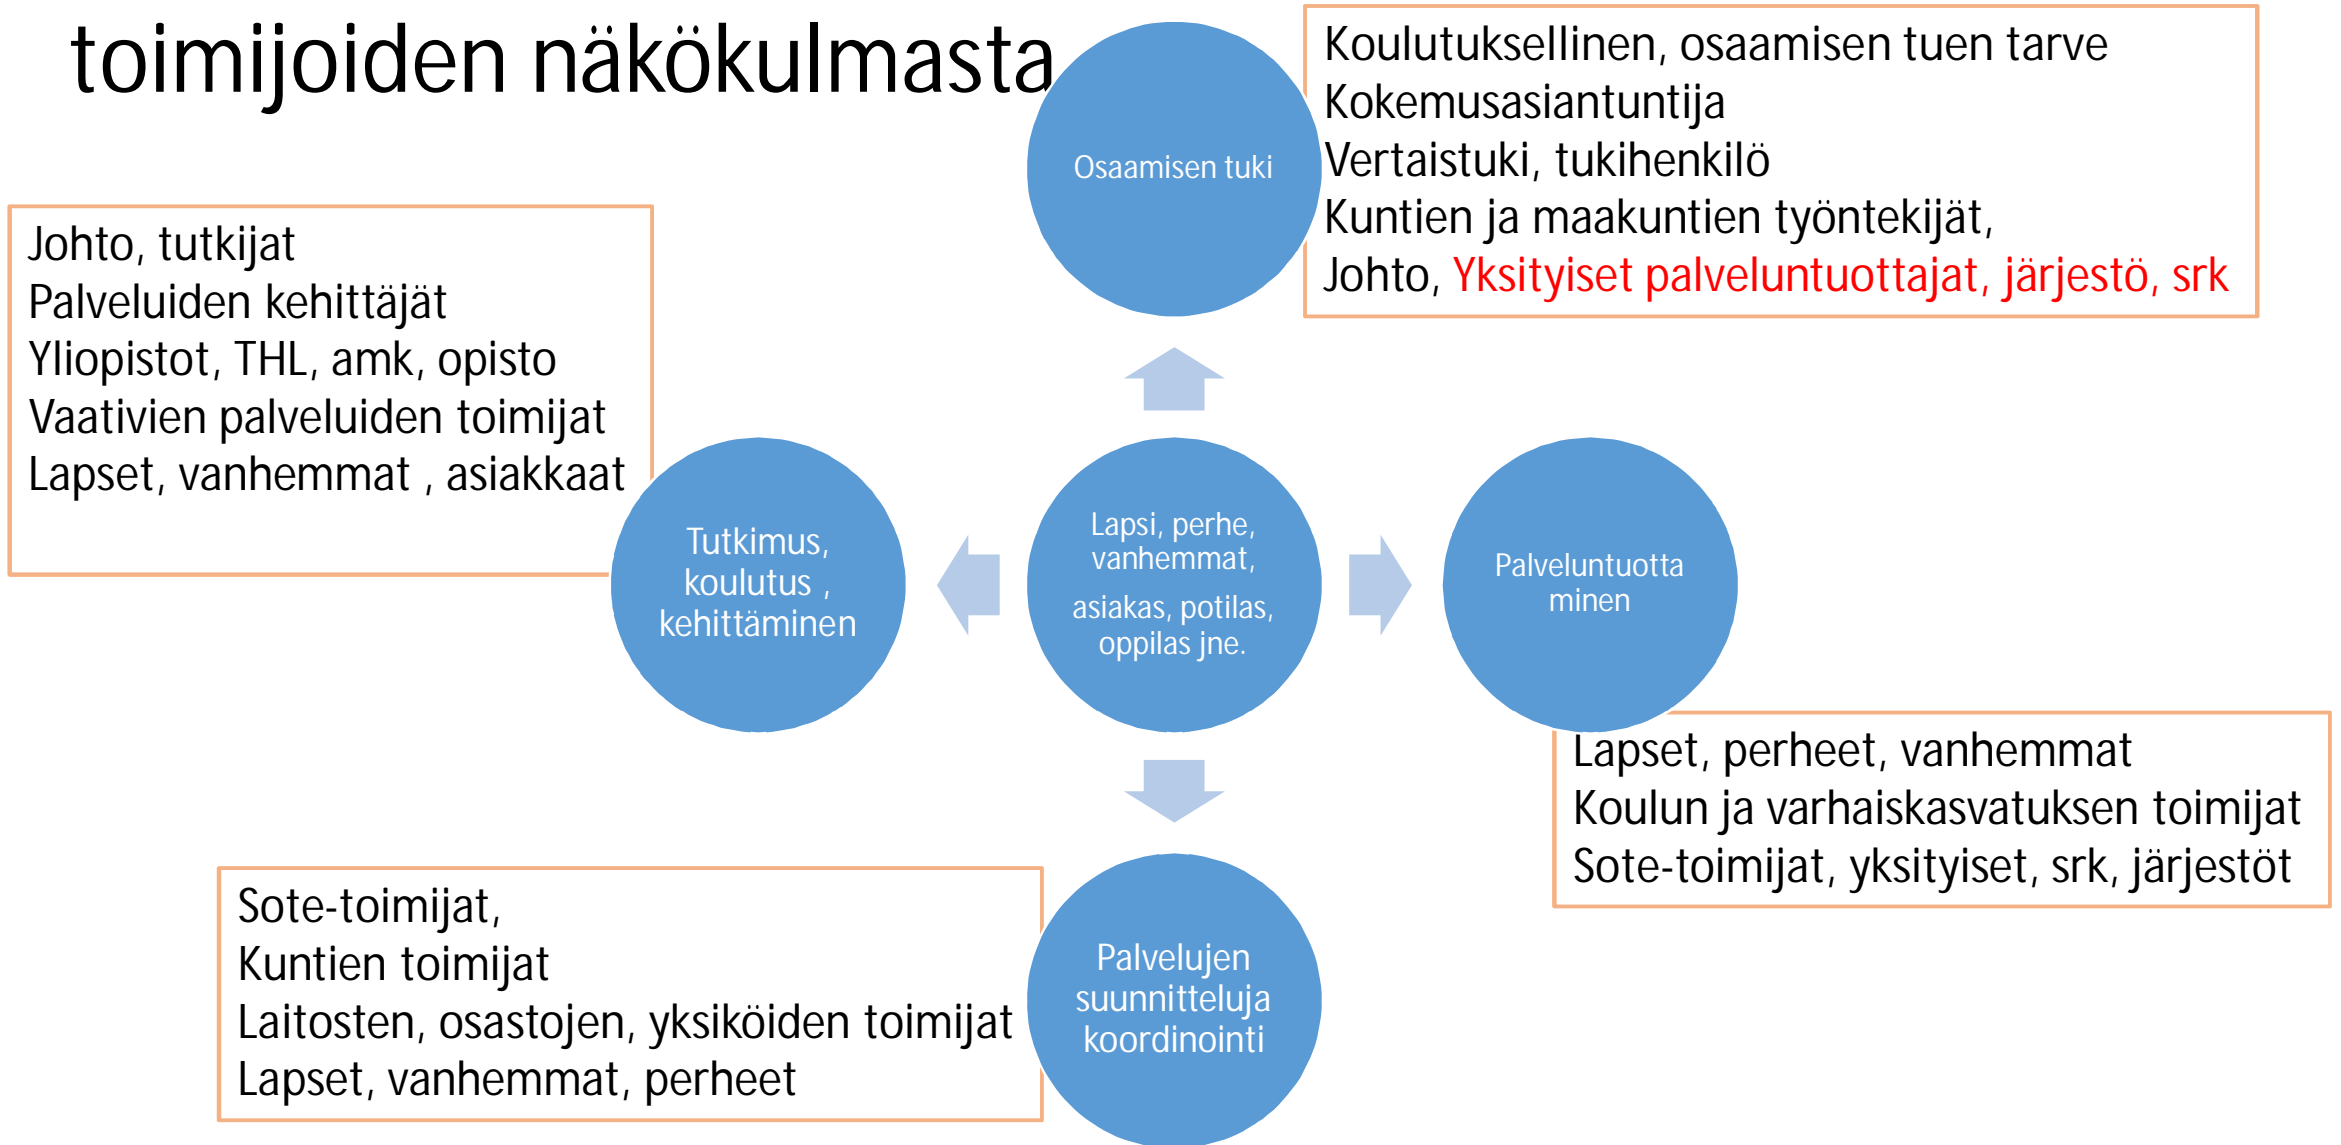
toimijoiden näkökulmasta

Osaamisen tuki

Koulutuksellinen, osaamisen tuen tarve
Kokemusasiantuntija
Vertaistuki, tukihenkilö
Kuntien ja maakuntien työntekijät,
Johto, Yksityiset palveluntuottajat, järjestö, srk

Johto, tutkijat
Palveluiden kehittäjät
Yliopistot, THL, amk, opisto
Vaativien palveluiden toimijat
Lapset, vanhemmat , asiakkaat

Tutkimus, koulutus , kehittäminen

Lapsi, perhe, vanhemmat, asiakas, potilas, oppilas jne.

Palveluntuotta minen

Lapset, perheet, vanhemmat
Koulun ja varhaiskasvatuksen toimijat
Sote-toimijat, yksityiset, srk, järjestöt

Sote-toimijat,
Kuntien toimijat
Laitosten, osastojen, yksiköiden toimijat
Lapset, vanhemmat, perheet

Palvelujen suunnitteluja koordinointi